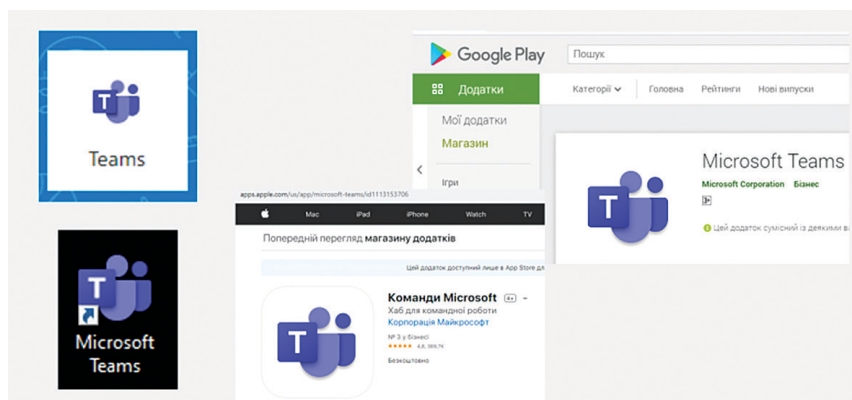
T

Teams

T

Microsoft Teams

Google Play

Пошук

Додатки

Категорії

Головна

Рейтинги

Нові випуски

Мої додатки

Магазин

Ігри

<

Microsoft Teams

Microsoft Corporation Бізнес

Цей додаток сумісний із деякими ва

apps.apple.com/us/app/microsoft-teams/id1113153706

Mac

iPad

iPhone

Watch

TV

Попередній перегляд магазину додатків

Цей додаток доступний лише в App Store дл

Команди Microsoft 4+

Хаб для командної роботи

Корпорація Майкрософт

№ 3 у бізнесі

★★★★★ 4,8, 369,7K

Безкоштовно